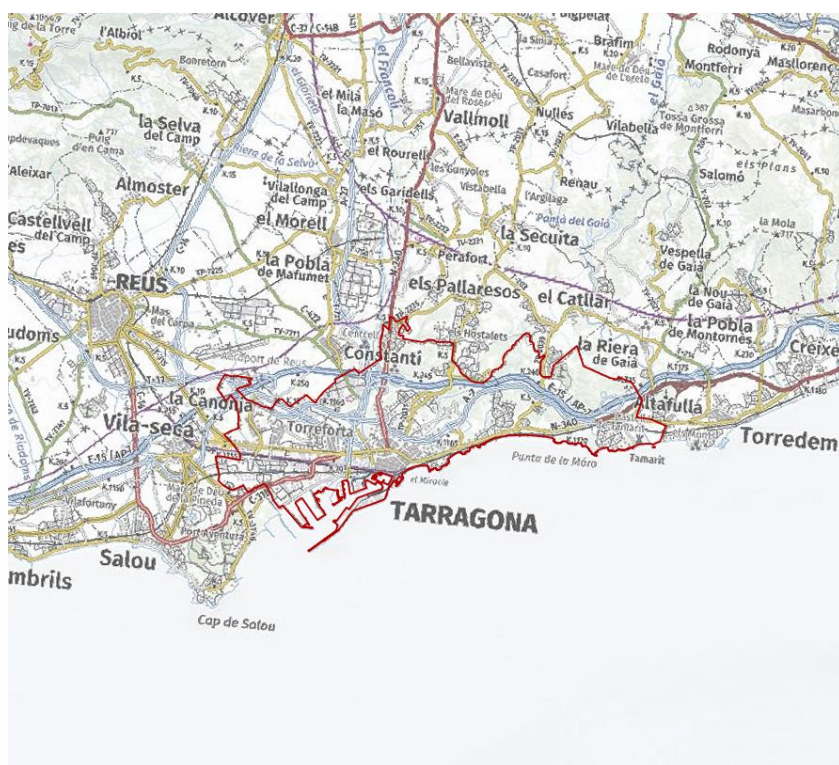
Alcover
la Torre
l'Albiol
Borrell
el Milà
la Masó
Bellavista
la Selva del Camp
Vallmoll
Nulles
Brafim
Rodonyà
Montferri
Masllorenç
Vilabella
Tossa Grossa de Montferri
Riera de la Selva
Puig d'en Cama
l'Aleixar
Almoster
Vilallonga del Camp
el Rourell
els Garidells
els Gunyoles
Vistabella
Renau
l'Argilaga
Salomó
els plans
Castellvell del Camp
el Morell
la Secuita
Pantà del Gaià
Vespella de Gaià
la Mola
la Pobla de Mafumet
Perafort
els Pallaresos
el Catllar
la Nou de Gaià
REUS
Mas del Carpa
la Pobla de Montornès
Creixell
Constantí
els Hostalets
la Riera de Gaià
Aeroport de Reus
la Canonja
Altafulla
Torreforta
Vila-seca
E-15 / AP-7
Tamarit
Torredem
N-340
Punta de la Móra
Tamarit
Vilafortuny
Mare de Déu de la Pineda
el Miracle
TARRAGONA
Port Aventura
Salou
Cambrils
Cap de Salou